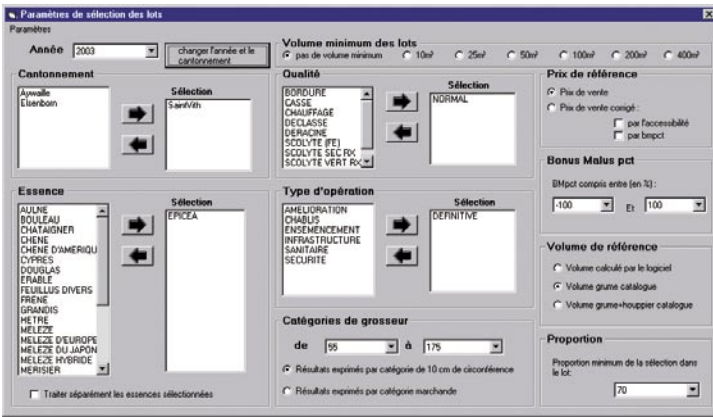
Paramètres de sélection des lots

Paramètres

Année 2003

changer l'année et le cantonnement

Volume minimum des lots

pas de volume minimum 10m³ 25m³ 50m³ 100m³ 200m³ 400m³

Cantonnement

Aywaille
Elsenborn

Sélection

SaintVith

Qualité

BORDURE
CASSE
CHAUFFAGE
DECLASSE
DERACINE
SCOLYTE (FE)
SCOLYTE SEC RX
SCOLYTE VERT RX

Sélection

NORMAL

Prix de référence

Prix de vente

Prix de vente corrigé :

par l'accessibilité

par bmpct

Bonus Malus pct

BMpct compris entre (en %) :

-100 Et 100

Essence

AULNE
BOULEAU
CHATAIGNER
CHENE
CHENE D'AMERIQU
CYPRES
DOUGLAS
ERABLE
FEUILLUS DIVERS
FRENE
GRANDIS
HETRE
MELEZE
MELEZE D'EUROPE
MELEZE DU JAPON
MELEZE HYBRIDE
MERISIER

Sélection

EPICEA

Traiter séparément les essences sélectionnées

Type d'opération

AMELIORATION
CHABLIS
ENSEMENCEMENT
INFRASTRUCTURE
SANITAIRE
SECURITE

Sélection

DEFINITIVE

Volume de référence

Volume calculé par le logiciel

Volume grume catalogue

Volume grume+houppier catalogue

Catégories de grosseur

de 55 à 175

Résultats exprimés par catégorie de 10 cm de circonférence

Résultats exprimés par catégorie marchande

Proportion

Proportion minimum de la sélection dans le lot:

70